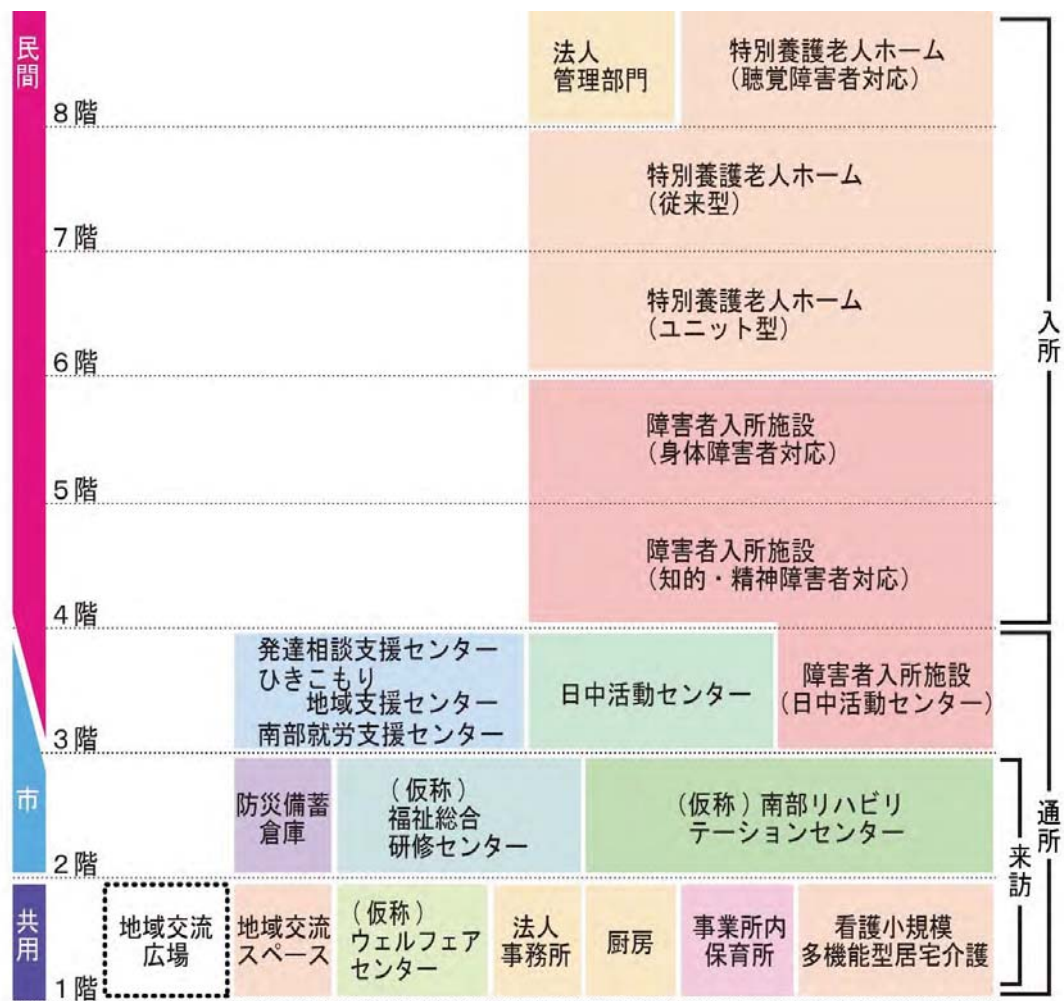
民間

8階

法人
管理部門

特別養護老人ホーム
(聴覚障害者対応)

7階

特別養護老人ホーム
(従来型)

6階

特別養護老人ホーム
(ユニット型)

5階

障害者入所施設
(身体障害者対応)

4階

障害者入所施設
(知的・精神障害者対応)

入所

市

3階

発達相談支援センター
ひきこもり
地域支援センター
南部就労支援センター

日中活動センター

障害者入所施設
(日中活動センター)

2階

防災備蓄
倉庫

(仮称)
福祉総合
研修センター

(仮称)南部リハビリテーションセンター

通所

来訪

共用

1階

地域交流
広場

地域交流
スペース

(仮称)
ウェルフェア
センター

法人
事務所

厨房

事業所内
保育所

看護小規模
多機能型居宅介護